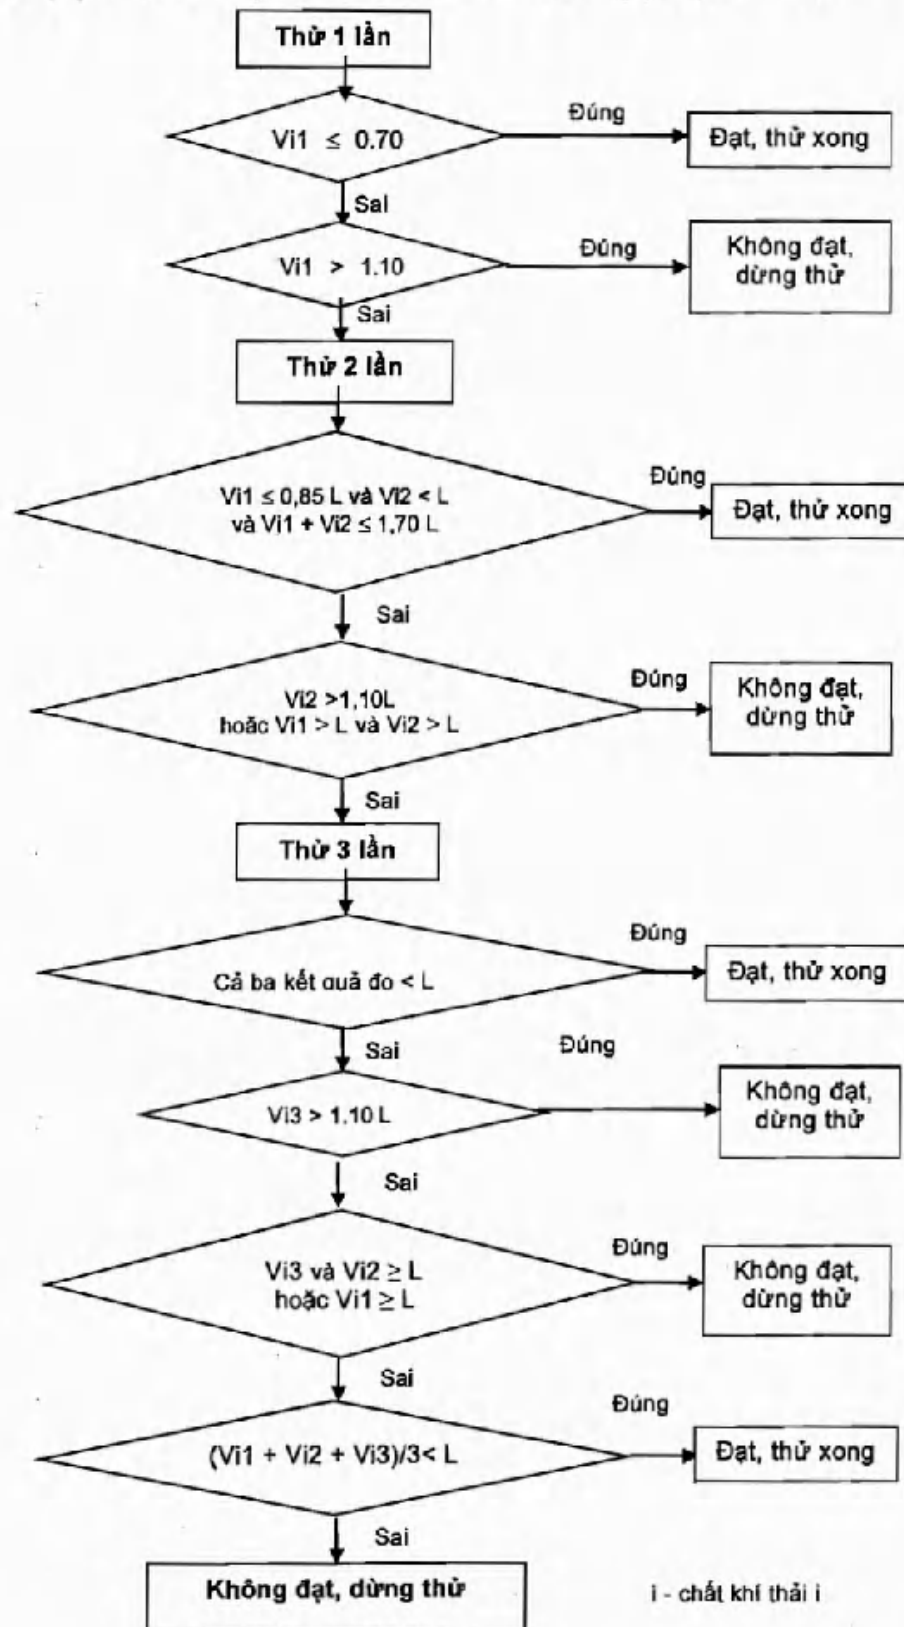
Thử 1 lần

Vi1 $\leq$ 0.70

Đúng

Đạt, thử xong

Sai

Vi1 > 1.10

Đúng

Không đạt, dừng thử

Sai

Thử 2 lần

Vi1 $\leq$ 0,85 L và Vi2 < L và Vi1 + Vi2 $\leq$ 1,70 L

Đúng

Đạt, thử xong

Sai

Vi2 >1,10L hoặc Vi1 > L và Vi2 > L

Đúng

Không đạt, dừng thử

Sai

Thử 3 lần

Cả ba kết ouả đo < L

Đúng

Đạt, thử xong

Sai

Đúng

Vi3 > 1.10 L

Không đạt, dừng thử

Sai

Vi3 và Vi2 $\geq$ L hoặc Vi1 $\geq$ L

Đúng

Không đạt, dừng thử

Sai

(Vi1 + Vi2 + Vi3)/3< L

Đúng

Đạt, thử xong

Sai

Không đạt, dừng thử

i - chất khí thải i